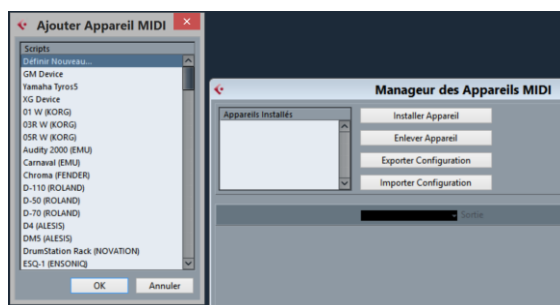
Ajouter Appareil MIDI

Scripts
Définir Nouveau...
GM Device
Yamaha Tyros5
XG Device
01 W (KORG)
03R W (KORG)
05R W (KORG)
Audity 2000 (EMU)
Carnaval (EMU)
Chroma (FENDER)
D-110 (ROLAND)
D-50 (ROLAND)
D-70 (ROLAND)
D4 (ALESIS)
DM5 (ALESIS)
DrumStation Rack (NOVATION)
ESQ-1 (ENSONIQ)

OK
Annuler

Manageur des Appareils MIDI

Appareils Installés

Installer Appareil
Enlever Appareil
Exporter Configuration
Importer Configuration

Sortie